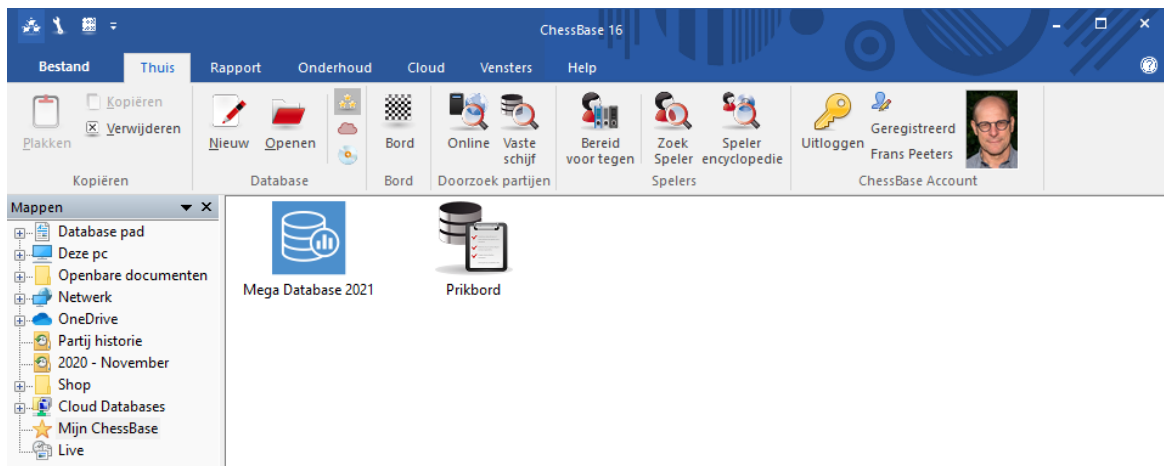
ChessBase 16

Bestand | Thuis | Rapport | Onderhoud | Cloud | Vensters | Help

Plakken
Kopiëren
Verwijderen
Kopiëren

Nieuw
Openen
Database

Bord
Bord

Online
Vaste schijf
Doorzoek partijen

Bereid voor tegen
Zoek Speler
Speler encyclopedie
Spelers

Uitloggen
Geregistreerd
Frans Peeters
ChessBase Account

Mappen

Database pad
Deze pc
Openbare documenten
Netwerk
OneDrive
Partij historie
2020 - November
Shop
Cloud Databases
Mijn ChessBase
Live

Mega Database 2021
Prikbord